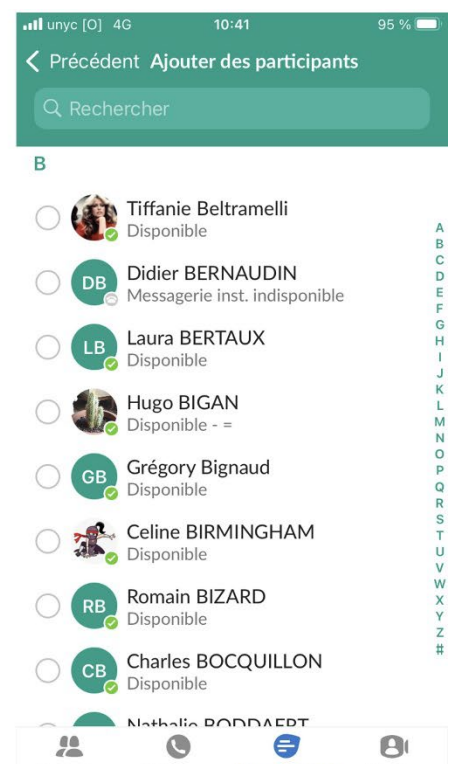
unyc [O] 4G 10:41 95 %

< Précédent Ajouter des participants

Rechercher

B

Tiffanie Beltramelli
Disponible

DB Didier BERNAUDIN
Messagerie inst. indisponible

LB Laura BERTAUX
Disponible

Hugo BIGAN
Disponible - =

GB Grégory Bignaud
Disponible

Celine BIRMINGHAM
Disponible

RB Romain BIZARD
Disponible

CB Charles BOCQUILLON
Disponible

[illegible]

A
B
C
D
E
F
G
H
I
J
K
L
M
N
O
P
Q
R
S
T
U
V
W
X
Y
Z
#